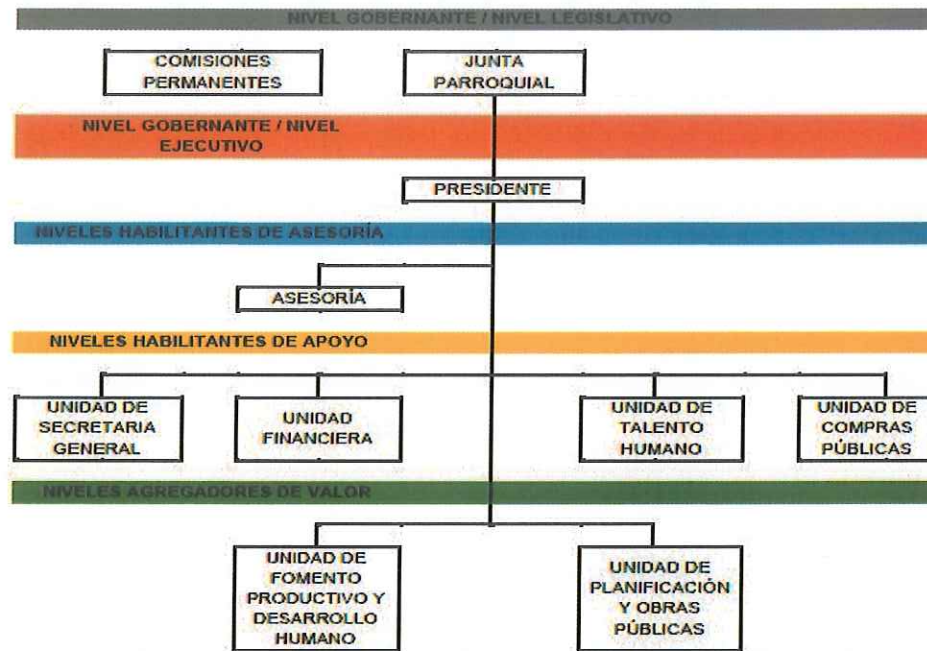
NIVEL GOBERNANTE / NIVEL LEGISLATIVO

COMISIONES PERMANENTES

JUNTA PARROQUIAL

NIVEL GOBERNANTE / NIVEL EJECUTIVO

PRESIDENTE

NIVELES HABILITANTES DE ASESORÍA

ASESORÍA

NIVELES HABILITANTES DE APOYO

UNIDAD DE SECRETARIA GENERAL

UNIDAD FINANCIERA

UNIDAD DE TALENTO HUMANO

UNIDAD DE COMPRAS PÚBLICAS

NIVELES AGREGADORES DE VALOR

UNIDAD DE FOMENTO PRODUCTIVO Y DESARROLLO HUMANO

UNIDAD DE PLANIFICACIÓN Y OBRAS PÚBLICAS